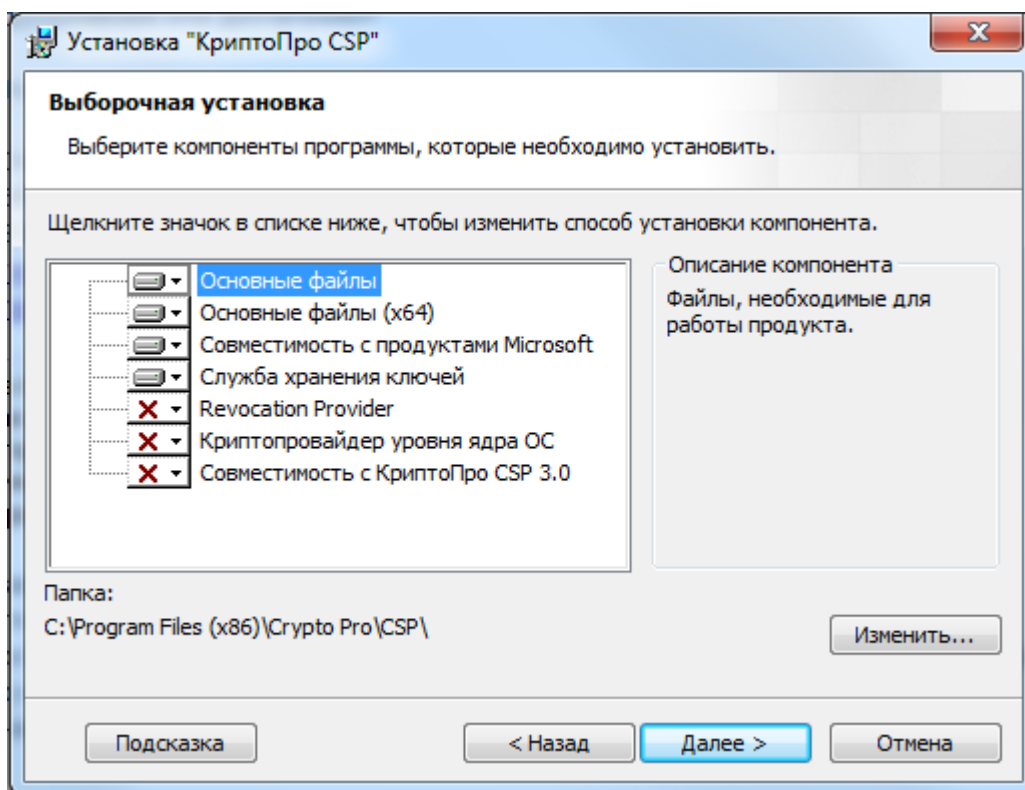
Установка "КриптоПро CSP"

Выборочная установка

Выберите компоненты программы, которые необходимо установить.

Щелкните значок в списке ниже, чтобы изменить способ установки компонента.

Основные файлы
Основные файлы (x64)
Совместимость с продуктами Microsoft
Служба хранения ключей
Revocation Provider
Криптопровайдер уровня ядра ОС
Совместимость с КриптоПро CSP 3.0

Описание компонента
Файлы, необходимые для работы продукта.

Папка:
C:\Program Files (x86)\Crypto Pro\CSP\

Изменить...

Подсказка
< Назад
Далее >
Отмена